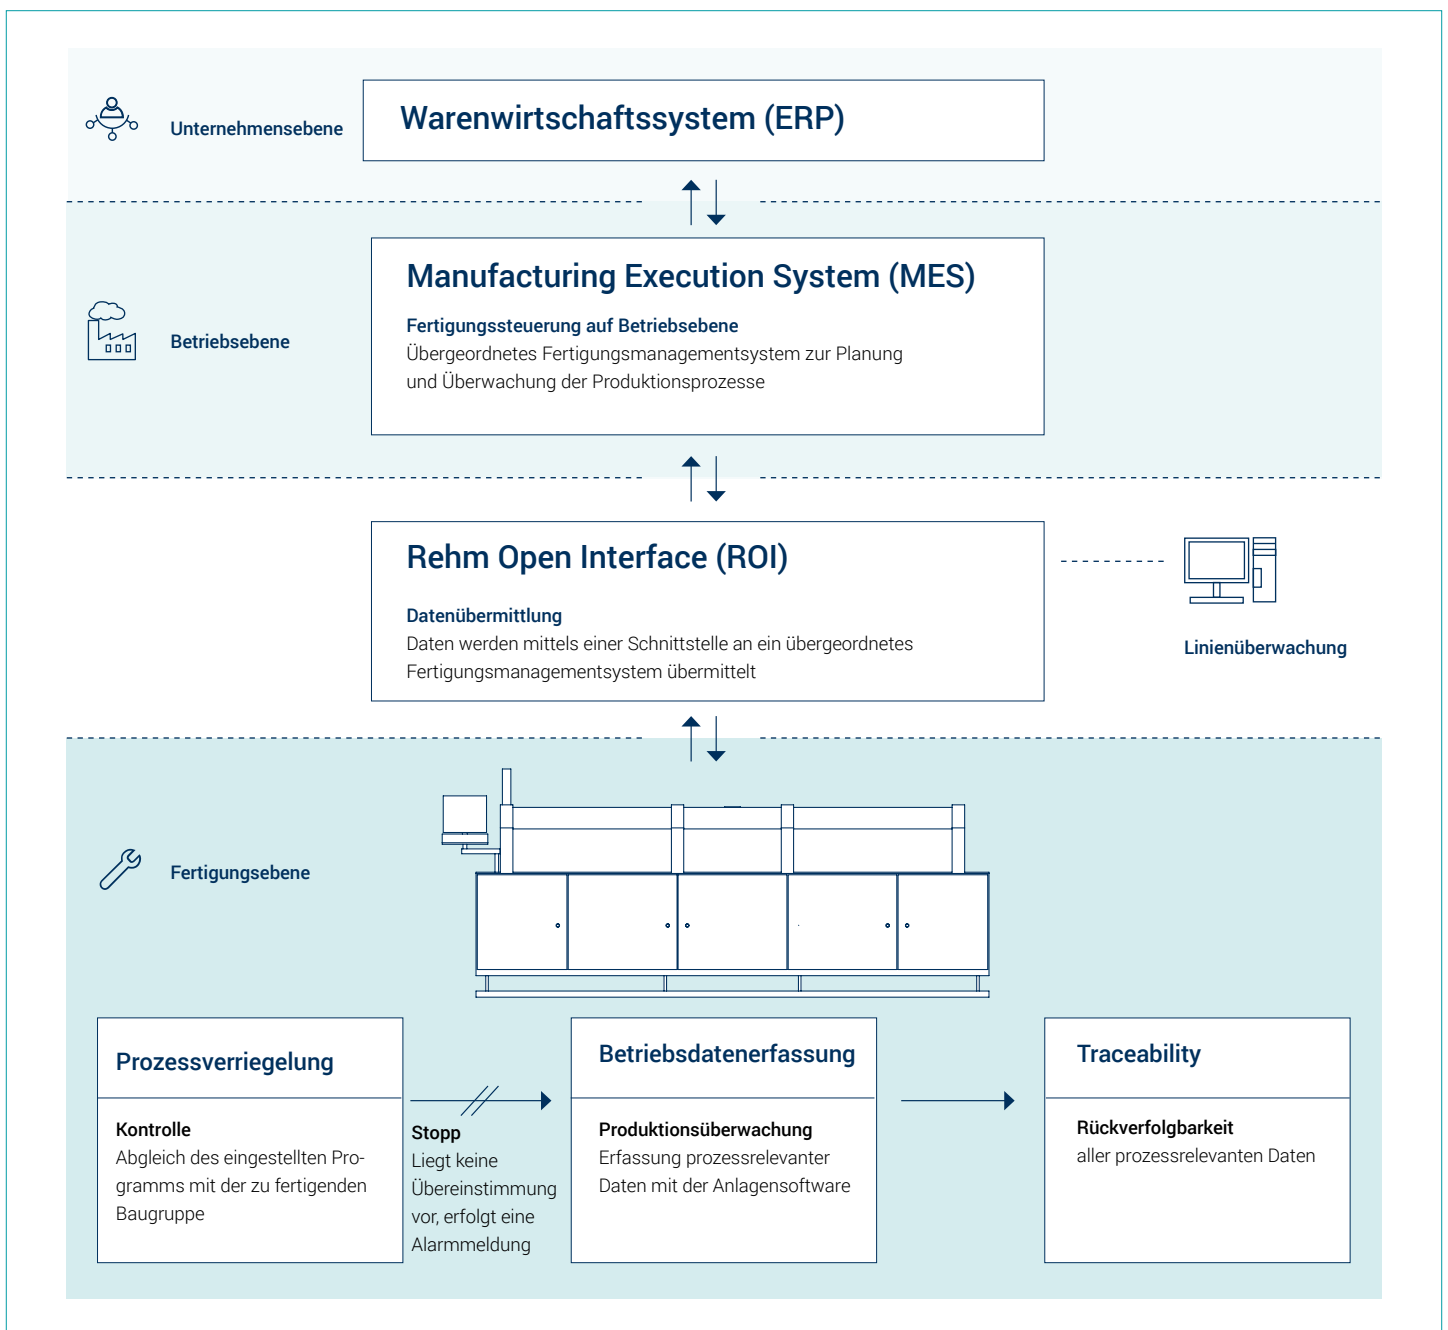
Unternehmensebene

Warenwirtschaftssystem (ERP)

Betriebsebene

Manufacturing Execution System (MES)

Fertigungssteuerung auf Betriebsebene
Übergeordnetes Fertigungsmanagementsystem zur Planung und Überwachung der Produktionsprozesse

Rehm Open Interface (ROI)

Datenübermittlung
Daten werden mittels einer Schnittstelle an ein übergeordnetes Fertigungsmanagementsystem übermittelt

Linienüberwachung

Fertigungsebene

Prozessverriegelung

Kontrolle
Abgleich des eingestellten Programms mit der zu fertigenden Baugruppe

Stopp
Liegt keine Übereinstimmung vor, erfolgt eine Alarmmeldung

Betriebsdatenerfassung

Produktionsüberwachung
Erfassung prozessrelevanter Daten mit der Anlagensoftware

Traceability

Rückverfolgbarkeit
aller prozessrelevanten Daten